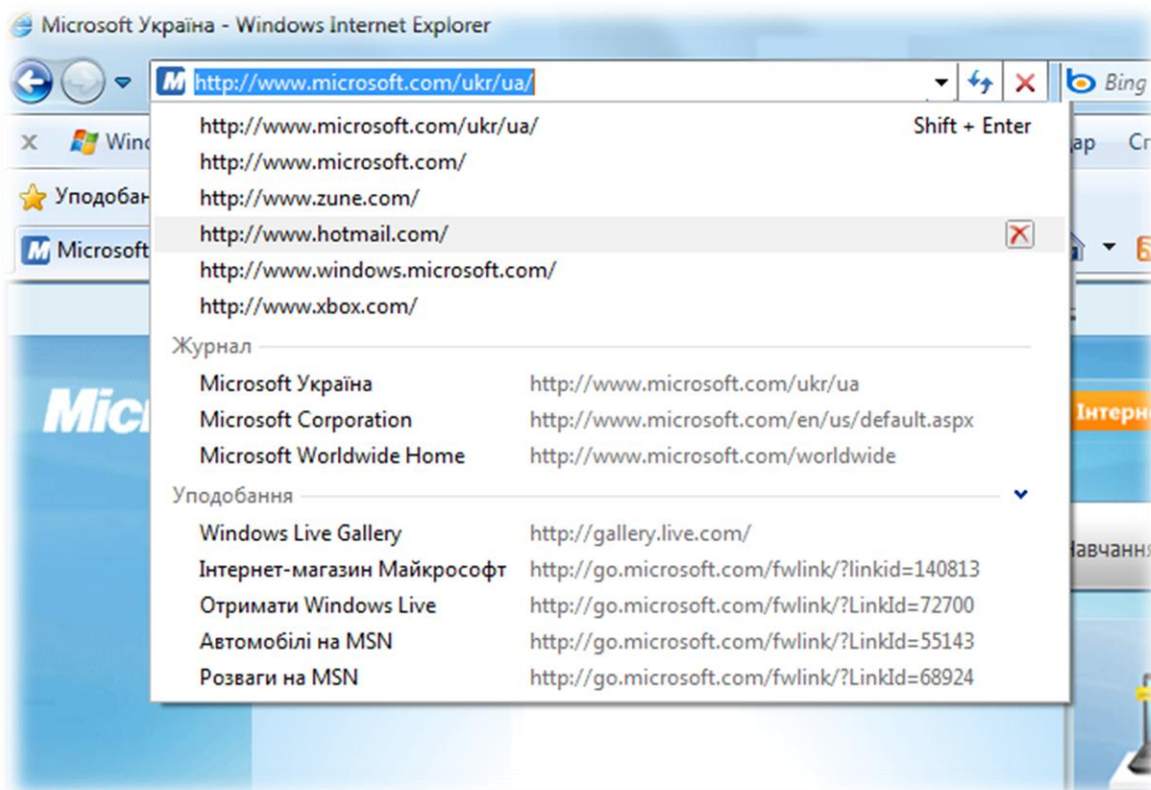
Microsoft Україна - Windows Internet Explorer

http://www.microsoft.com/ukr/ua/

Bing

Winc

Уподобан

Microsoft

http://www.microsoft.com/ukr/ua/ Shift + Enter
http://www.microsoft.com/
http://www.zune.com/
http://www.hotmail.com/
http://www.windows.microsoft.com/
http://www.xbox.com/

Журнал

| | |
|---|---|
| Microsoft Україна | http://www.microsoft.com/ukr/ua |
| Microsoft Corporation | http://www.microsoft.com/en/us/default.aspx |
| Microsoft Worldwide Home | http://www.microsoft.com/worldwide |

Уподобання

| | |
|---|---|
| Windows Live Gallery | http://gallery.live.com/ |
| Інтернет-магазин Майкрософт | http://go.microsoft.com/fwlink/?linkid=140813 |
| Отримати Windows Live | http://go.microsoft.com/fwlink/?LinkId=72700 |
| Автомобілі на MSN | http://go.microsoft.com/fwlink/?LinkId=55143 |
| Розваги на MSN | http://go.microsoft.com/fwlink/?LinkId=68924 |

ар Сг

Micı

Інтерне

Навчання